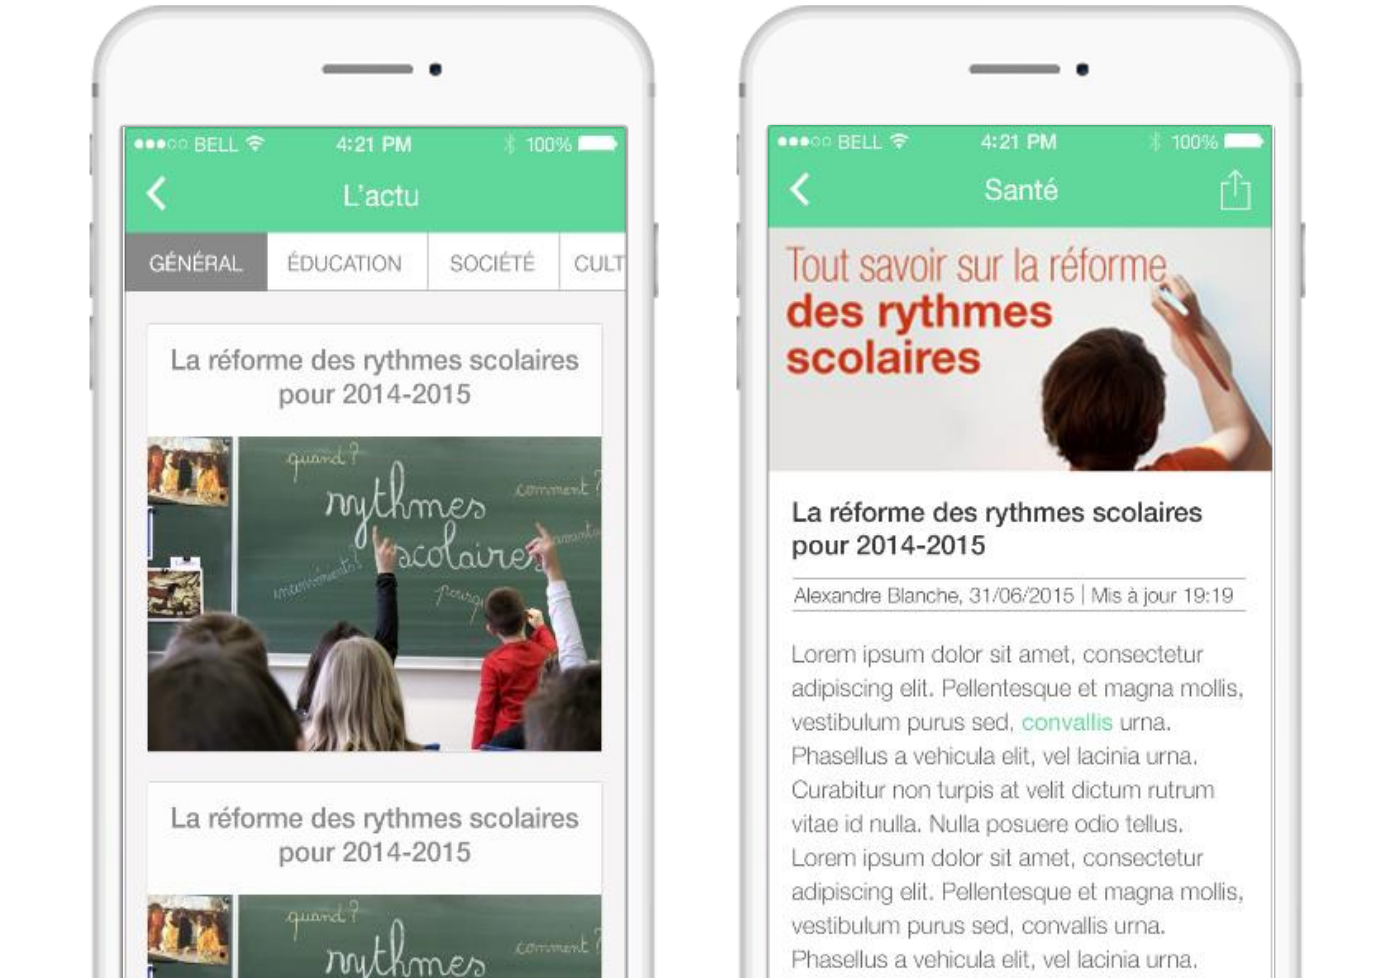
●●●○○ BELL 4:21 PM 100%

L'actu

GÉNÉRAL ÉDUCATION SOCIÉTÉ CULT

La réforme des rythmes scolaires pour 2014-2015

quand ? rythmes scolaires comment ? pourquoi

La réforme des rythmes scolaires pour 2014-2015

quand ? rythmes comment ?

●●●○○ BELL 4:21 PM 100%

Santé

Tout savoir sur la réforme des rythmes scolaires

La réforme des rythmes scolaires pour 2014-2015

Alexandre Blanche, 31/06/2015 | Mis à jour 19:19

Lorem ipsum dolor sit amet, consectetur adipiscing elit. Pellentesque et magna mollis, vestibulum purus sed, convallis urna. Phasellus a vehicula elit, vel lacinia urna. Curabitur non turpis at velit dictum rutrum vitae id nulla. Nulla posuere odio tellus. Lorem ipsum dolor sit amet, consectetur adipiscing elit. Pellentesque et magna mollis, vestibulum purus sed, convallis urna. Phasellus a vehicula elit, vel lacinia urna.